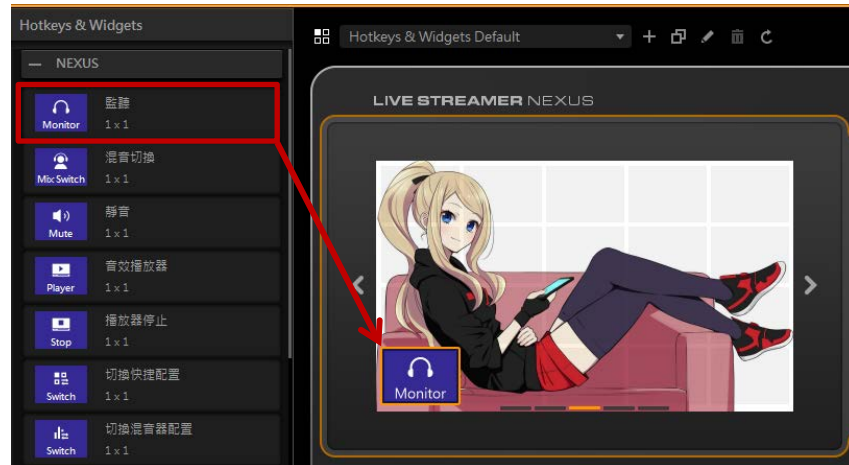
Hotkeys & Widgets

— NEXUS

Monitor
監聽
1 x 1

Mix Switch
混音切換
1 x 1

Mute
靜音
1 x 1

Player
音效播放器
1 x 1

Stop
播放器停止
1 x 1

Switch
切換快捷配置
1 x 1

Switch
切換混音器配置
1 x 1

Hotkeys & Widgets Default

LIVE STREAMER NEXUS

Monitor